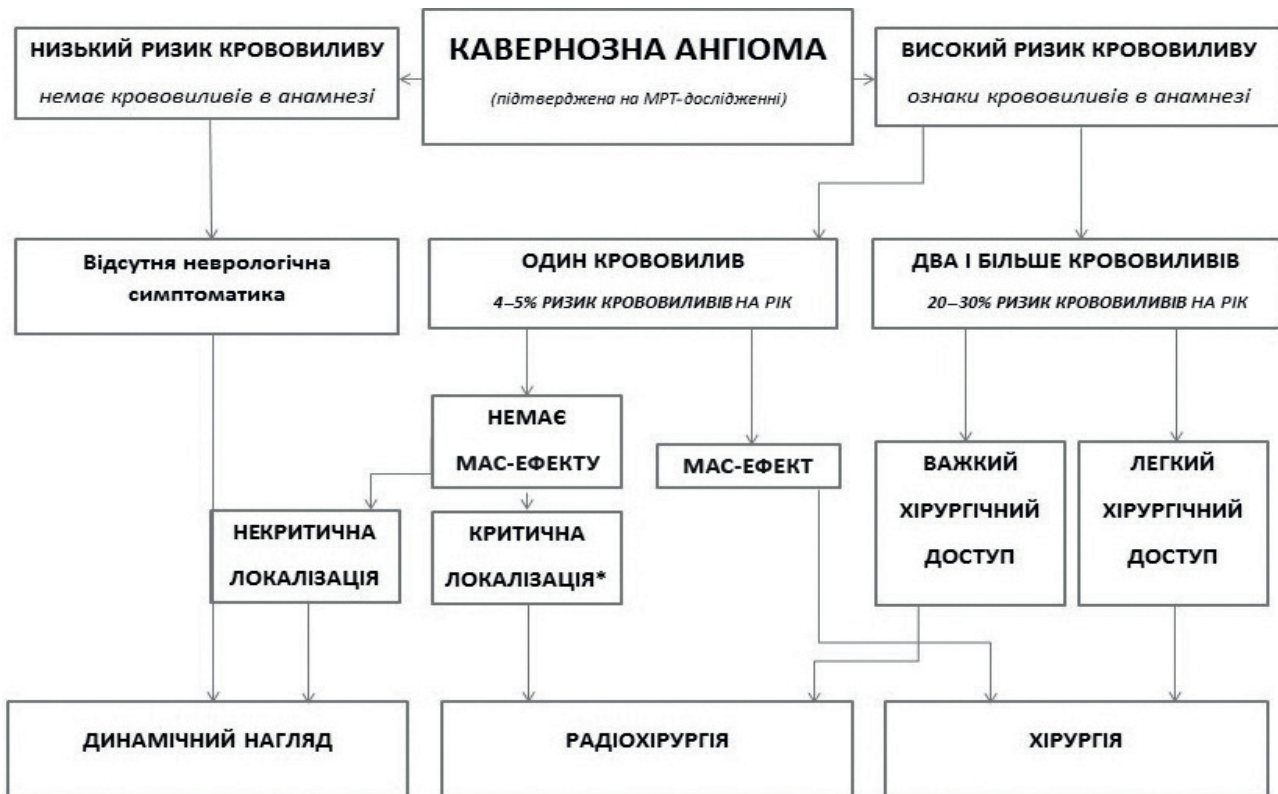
НИЗЬКИЙ РИЗИК КРОВОВИЛИВУ

немає крововиливів в анамнезі

КАВЕРНОЗНА АНГІОМА

(підтверджена на МРТ-дослідженні)

ВИСОКИЙ РИЗИК КРОВОВИЛИВУ

ознаки крововиливів в анамнезі

Відсутня неврологічна симптоматика

ОДИН КРОВОВИЛИВ

4–5% РИЗИК КРОВОВИЛИВІВ НА РІК

ДВА І БІЛЬШЕ КРОВОВИЛИВІВ

20–30% РИЗИК КРОВОВИЛИВІВ НА РІК

НЕМАЄ МАС-ЕФЕКТУ

МАС-ЕФЕКТ

ВАЖКИЙ ХІРУРГІЧНИЙ ДОСТУП

ЛЕГКИЙ ХІРУРГІЧНИЙ ДОСТУП

НЕКРИТИЧНА ЛОКАЛІЗАЦІЯ

КРИТИЧНА ЛОКАЛІЗАЦІЯ*

ДИНАМІЧНИЙ НАГЛЯД

РАДІОХІРУРГІЯ

ХІРУРГІЯ